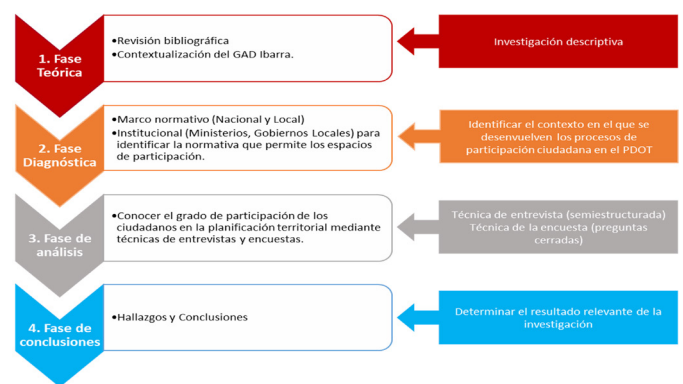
1. Fase Teórica

•Revisión bibliográfica
•Contextualización del GAD Ibarra.

Investigación descriptiva

2. Fase Diagnóstica

•Marco normativo (Nacional y Local)
•Institucional (Ministerios, Gobiernos Locales) para identificar la normativa que permite los espacios de participación.

Identificar el contexto en el que se desenvuelven los procesos de participación ciudadana en el PDOT

3. Fase de análisis

•Conocer el grado de participación de los ciudadanos en la planificación territorial mediante técnicas de entrevistas y encuestas.

Técnica de entrevista (semiestructurada)
Técnica de la encuesta (preguntas cerradas)

4. Fase de conclusiones

•Hallazgos y Conclusiones

Determinar el resultado relevante de la investigación